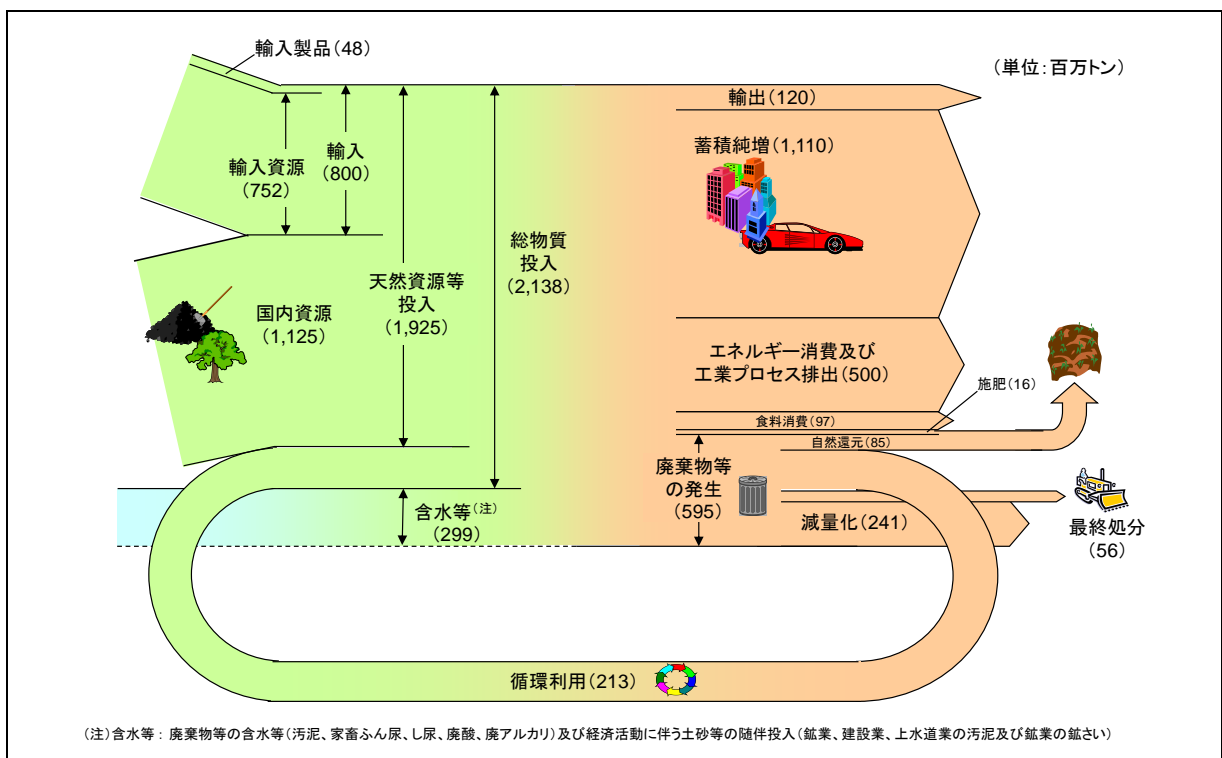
輸入製品(48)

(単位:百万トン)

輸出(120)

輸入資源
(752)

輸入
(800)

蓄積純増(1,110)

総物質
投入
(2,138)

天然資源等
投入
(1,925)

国内資源
(1,125)

エネルギー消費及び
工業プロセス排出(500)

施肥(16)

食料消費(97)

自然還元(85)

廃棄物等
の発生
(595)

含水等$^{(注)}$
(299)

減量化(241)

最終処分
(56)

循環利用(213)

(注)含水等: 廃棄物等の含水等(汚泥、家畜ふん尿、し尿、廃酸、廃アルカリ)及び経済活動に伴う土砂等の随伴投入(鉱業、建設業、上水道業の汚泥及び鉱業の鉱さい)